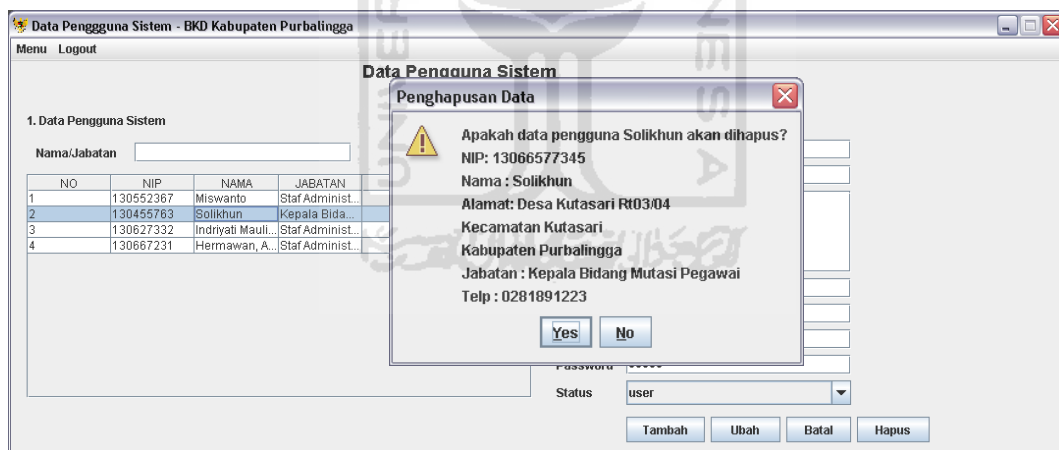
Data Pengggun­a Sistem - BKD Kabupaten Purbalingga

Menu Logout

Data Pengguna Sistem

1. Data Pengguna Sistem

Nama/Jabatan

| NO | NIP | NAMA | JABATAN |
|---|---|---|---|
| 1 | 130552367 | Miswanto | Staf Administ... |
| 2 | 130455763 | Solikhun | Kepala Bida... |
| 3 | 130627332 | Indriyati Mauli... | Staf Administ... |
| 4 | 130667231 | Hermawan, A... | Staf Administ... |

Penghapusan Data

Apakah data pengguna Solikhun akan dihapus?
NIP: 13066577345
Nama : Solikhun
Alamat: Desa Kutasari Rt03/04
Kecamatan Kutasari
Kabupaten Purbalingga
Jabatan : Kepala Bidang Mutasi Pegawai
Telp : 0281891223

Yes No

Password

Status user

Tambah Ubah Batal Hapus